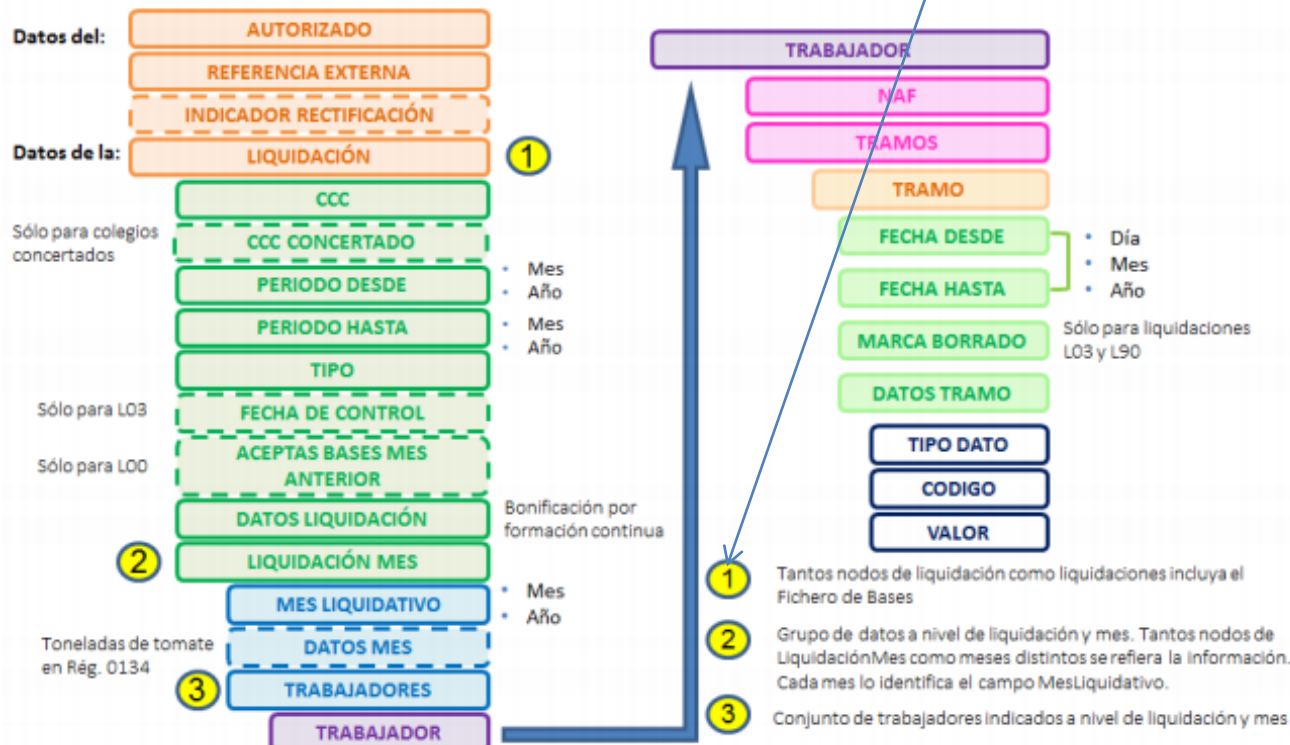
Datos del:
AUTORIZADO
REFERENCIA EXTERNA
INDICADOR RECTIFICACIÓN
Datos de la:
LIQUIDACIÓN
1
CCC
Sólo para colegios concertados
CCC CONCERTADO
PERIODO DESDE
• Mes
• Año
PERIODO HASTA
• Mes
• Año
TIPO
Sólo para L03
FECHA DE CONTROL
Sólo para L00
ACEPTAS BASES MES ANTERIOR
DATOS LIQUIDACIÓN
Bonificación por formación continua
2
LIQUIDACIÓN MES
MES LIQUIDATIVO
• Mes
• Año
Toneladas de tomate en Rég. 0134
DATOS MES
3
TRABAJADORES
TRABAJADOR

TRABAJADOR
NAF
TRAMOS
TRAMO
FECHA DESDE
FECHA HASTA
• Día
• Mes
• Año
MARCA BORRADO
Sólo para liquidaciones L03 y L90
DATOS TRAMO
TIPO DATO
CODIGO
VALOR

1 Tantos nodos de liquidación como liquidaciones incluya el Fichero de Bases

2 Grupo de datos a nivel de liquidación y mes. Tantos nodos de LiquidaciónMes como meses distintos se refiera la información. Cada mes lo identifica el campo MesLiquidativo.

3 Conjunto de trabajadores indicados a nivel de liquidación y mes